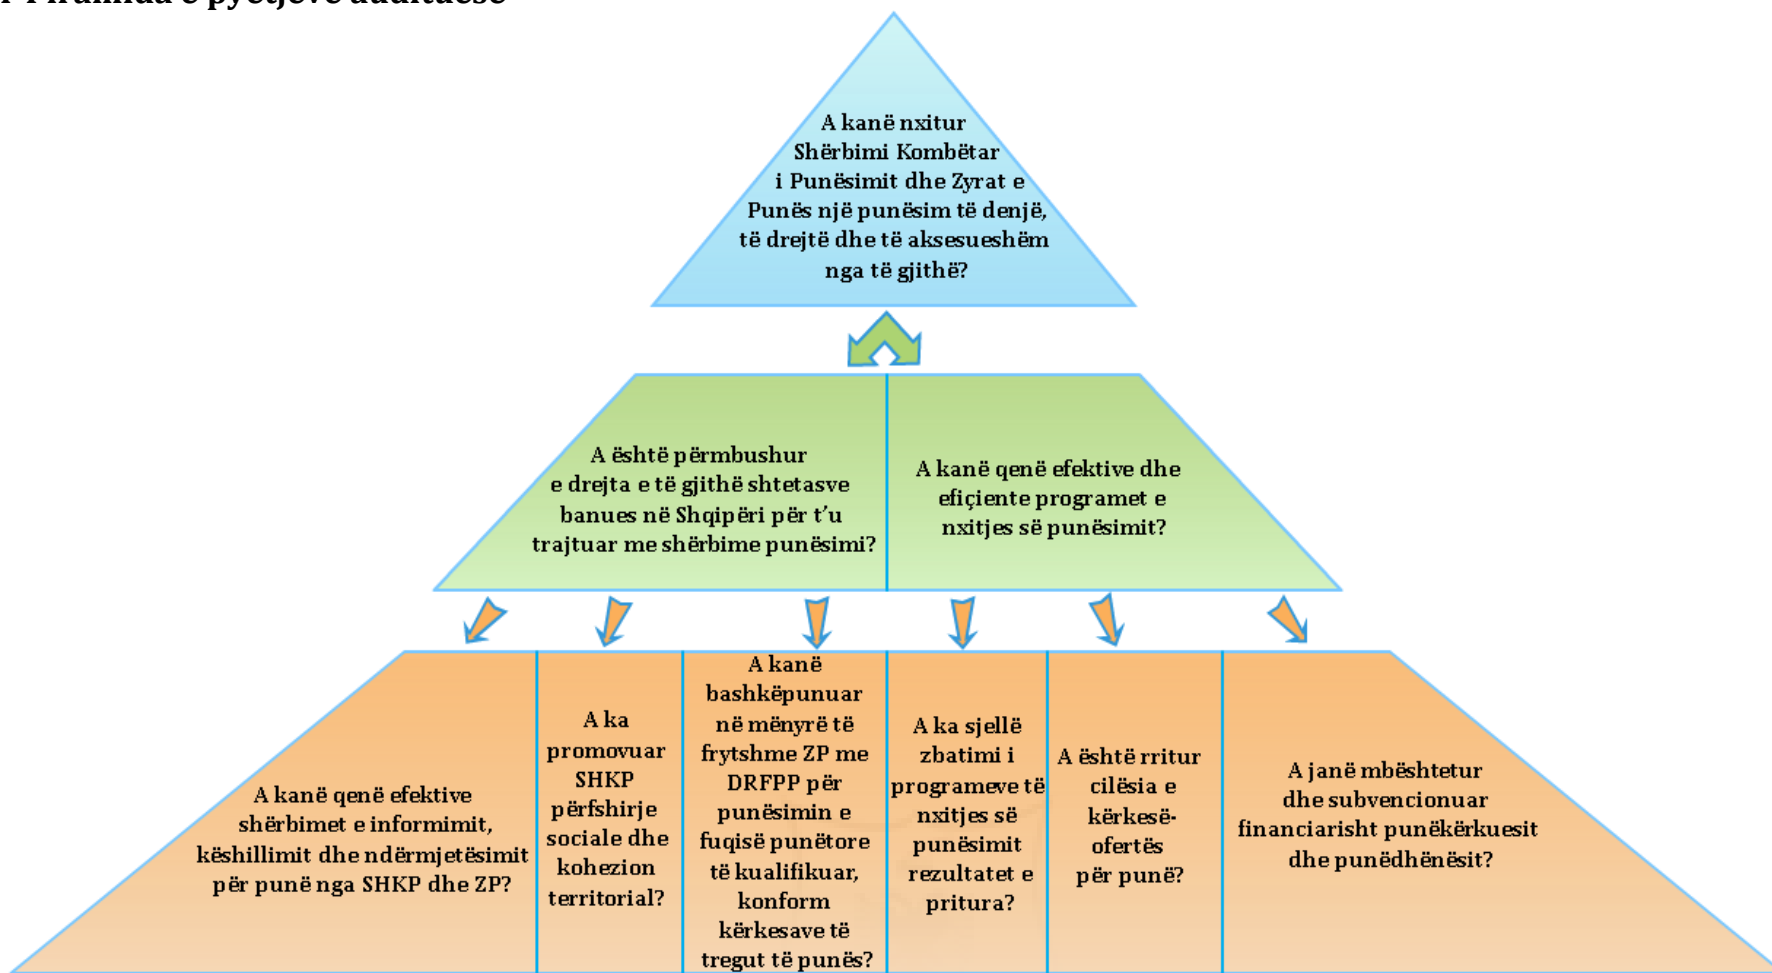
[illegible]

A kanë nxitur Shërbimi Kombëtar i Punësimit dhe Zyrat e Punës një punësim të denjë, të drejtë dhe të aksesueshëm nga të gjithë?

A është përmbushur e drejta e të gjithë shtetasve banues në Shqipëri për t'u trajtuar me shërbime punësimi?

A kanë qenë efektive dhe eficiente programet e nxitjes së punësimit?

A kanë qenë efektive shërbimet e informimit, këshillimit dhe ndërmjetësimit për punë nga SHKP dhe ZP?

A ka promovuar SHKP përfshirje sociale dhe kohezion territorial?

A kanë bashkëpunuar në mënyrë të frytshme ZP me DRFPP për punësimin e fuqisë punëtore të kualifikuar, konform kërkesave të tregut të punës?

A ka sjellë zbatimi i programeve të nxitjes së punësimit rezultatet e pritura?

A është rritur cilësia e kërkesë-ofertës për punë?

A janë mbështetur dhe subvencionuar financiarisht punëkërkuesit dhe punëdhënësit?